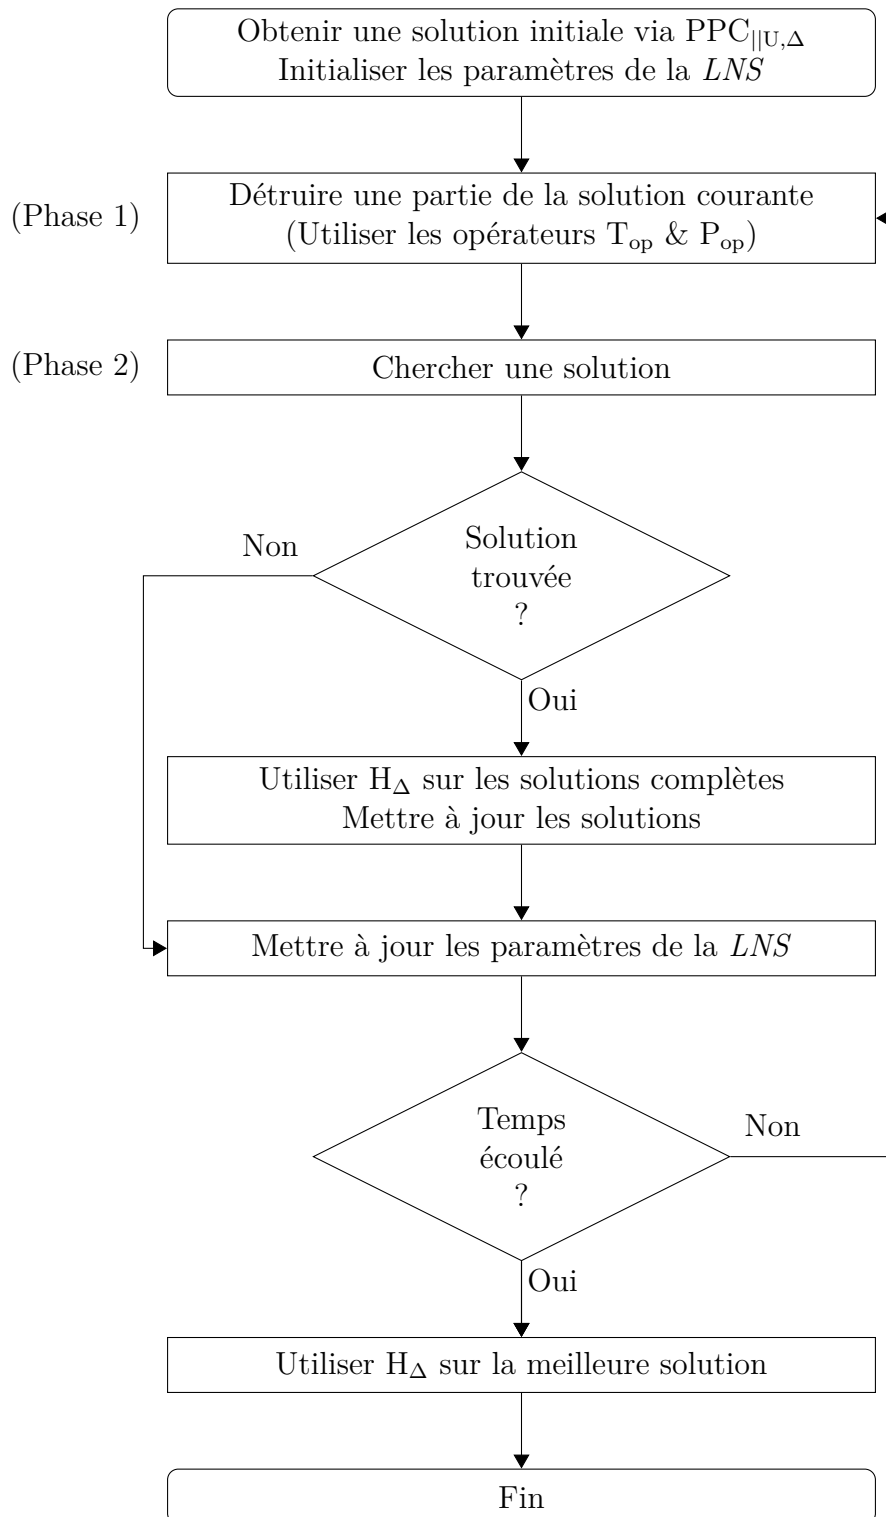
Obtenir une solution initiale via $\text{PPC}_{||\text{U},\Delta}$
Initialiser les paramètres de la *LNS*

(Phase 1)

Détruire une partie de la solution courante
(Utiliser les opérateurs $\text{T}_{\text{op}}$ & $\text{P}_{\text{op}}$)

(Phase 2)

Chercher une solution

Non

Solution trouvée ?

Oui

Utiliser $\text{H}_{\Delta}$ sur les solutions complètes
Mettre à jour les solutions

Mettre à jour les paramètres de la *LNS*

Temps écoulé ?

Non

Oui

Utiliser $\text{H}_{\Delta}$ sur la meilleure solution

Fin